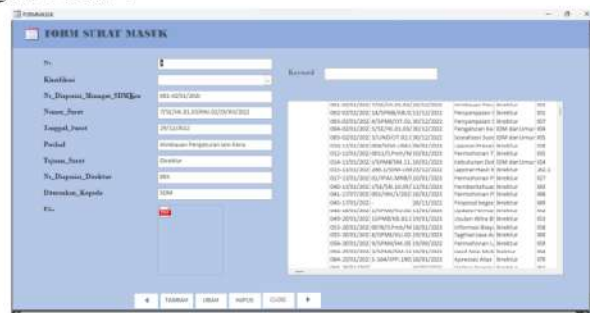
FORMMASUK

FORM SURAT MASUK

No

Klasifikasi

No_Disposisi_Manager_SDM&Ken 083-02/SS/2020

Nomor_Surat

Tanggal_Surat 29/11/2022

Perihal Pembayaran Pengeluaran dan Kerja

Tujuan_Surat Direktur

No_Disposisi_Direktur 003

Diteruskan_Kepada SDM

File

Keyword

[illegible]

TAMBAH UBAH HAPUS CLOSE